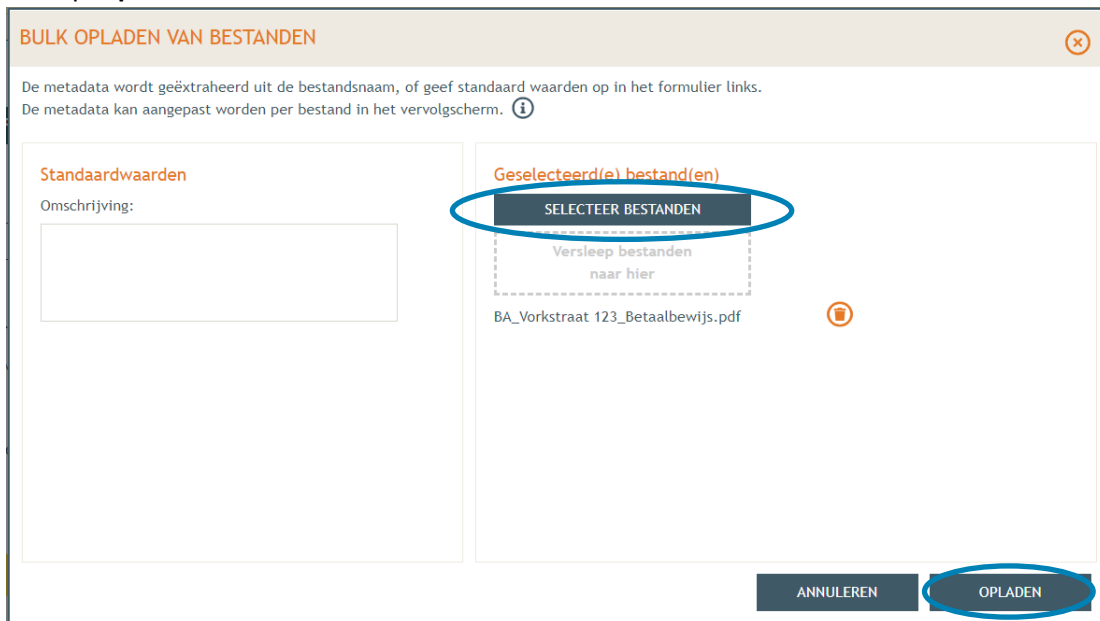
BULK OPLADEN VAN BESTANDEN

De metadata wordt geëxtraheerd uit de bestandsnaam, of geef standaard waarden op in het formulier links.
De metadata kan aangepast worden per bestand in het vervolgscherm.

Standaardwaarden

Omschrijving:

Geselecteerd(e) bestand(en)

SELECTEER BESTANDEN

Versleep bestanden naar hier

BA_Vorkstraat 123_Betaalbewijs.pdf

ANNULEREN

OPLADEN